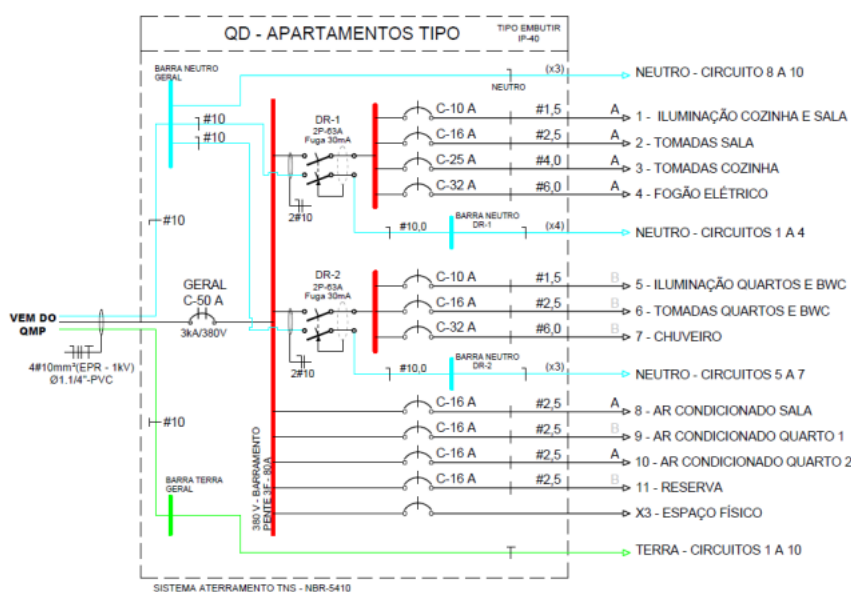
QD - APARTAMENTOS TIPO

TIPO EMBUTIR
IP-40

BARRA NEUTRO GERAL

NEUTRO

(x3)

NEUTRO - CIRCUITO 8 A 10

#10
#10

DR-1
2P-63A
Fuga 30mA

C-10 A #1,5 A 1 - ILUMINAÇÃO COZINHA E SALA
C-16 A #2,5 A 2 - TOMADAS SALA
C-25 A #4,0 A 3 - TOMADAS COZINHA
C-32 A #6,0 A 4 - FOGÃO ELÉTRICO

2#10

#10

#10,0 BARRA NEUTRO DR-1 (x4)

NEUTRO - CIRCUITOS 1 A 4

GERAL
C-50 A
3kA/380V

DR-2
2P-63A
Fuga 30mA

C-10 A #1,5 B 5 - ILUMINAÇÃO QUARTOS E BWC
C-16 A #2,5 B 6 - TOMADAS QUARTOS E BWC
C-32 A #6,0 B 7 - CHUVEIRO

VEM DO QMP

4#10mm²(EPR - 1kV)
Ø1.1/4"-PVC

2#10

#10,0 BARRA NEUTRO DR-2 (x3)

NEUTRO - CIRCUITOS 5 A 7

#10

C-16 A #2,5 A 8 - AR CONDICIONADO SALA
C-16 A #2,5 B 9 - AR CONDICIONADO QUARTO 1
C-16 A #2,5 A 10 - AR CONDICIONADO QUARTO 2
C-16 A #2,5 B 11 - RESERVA
X3 - ESPAÇO FÍSICO

BARRA TERRA GERAL

380 V - BARRAMENTO PENTE 3F - 80A

TERRA - CIRCUITOS 1 A 10

SISTEMA ATERRAMENTO TNS - NBR-5410